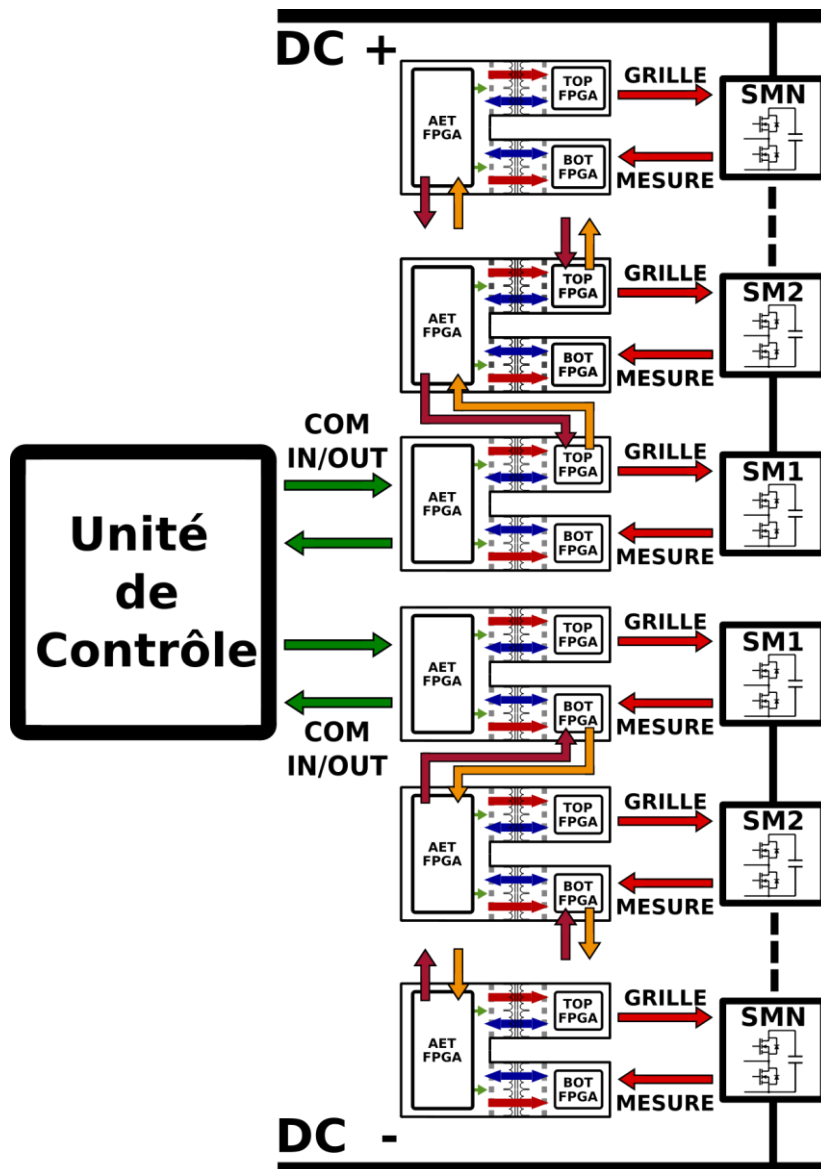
DC +

AET FPGA
TOP FPGA
BOT FPGA
GRILLE
MESURE
SMN

AET FPGA
TOP FPGA
BOT FPGA
GRILLE
MESURE
SM2

COM IN/OUT

AET FPGA
TOP FPGA
BOT FPGA
GRILLE
MESURE
SM1

Unité de Contrôle

AET FPGA
TOP FPGA
BOT FPGA
GRILLE
MESURE
SM1

COM IN/OUT

AET FPGA
TOP FPGA
BOT FPGA
GRILLE
MESURE
SM2

AET FPGA
TOP FPGA
BOT FPGA
GRILLE
MESURE
SMN

DC -